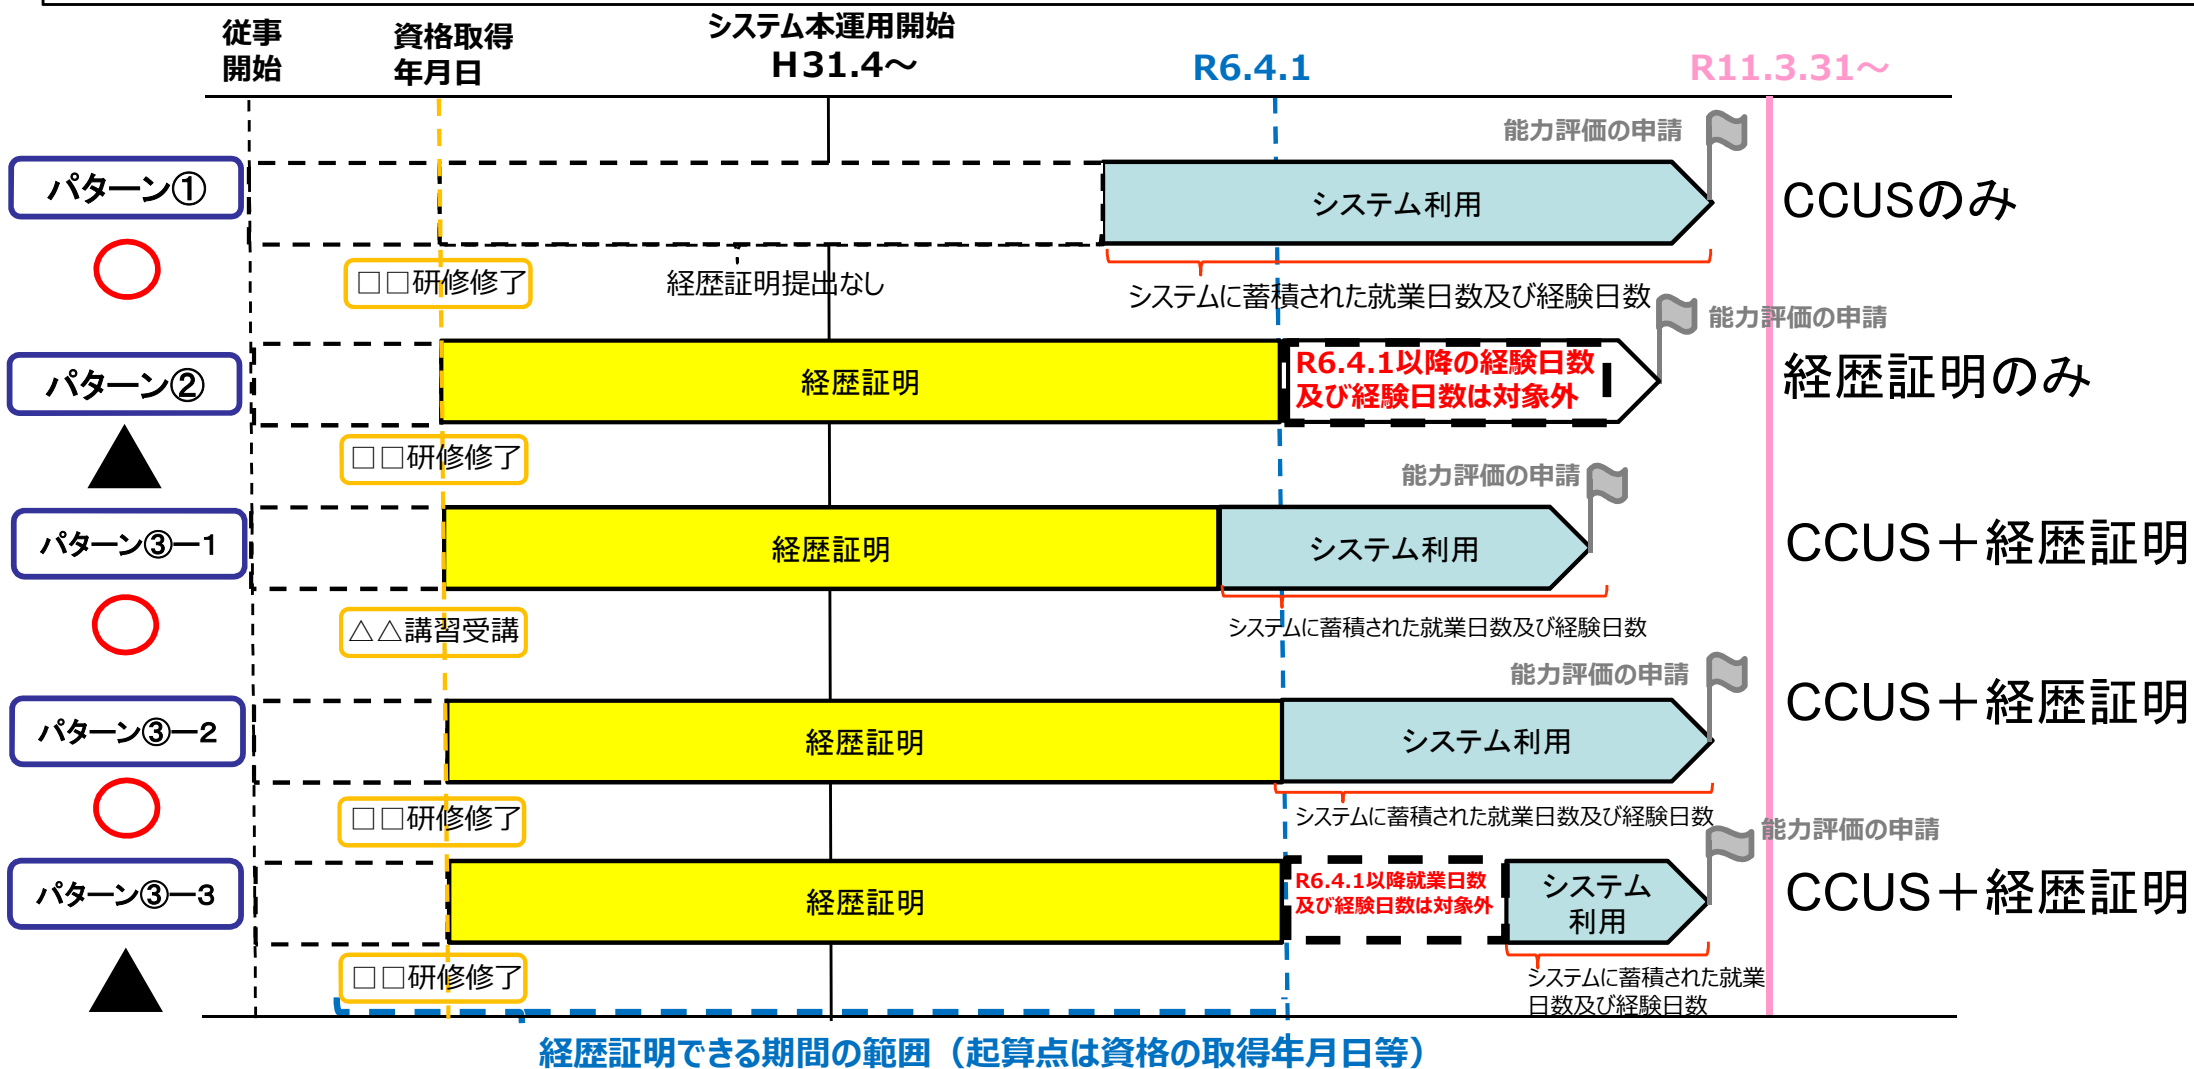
従事開始

資格取得年月日

システム本運用開始
H31.4～

R6.4.1

R11.3.31～

パターン①
○
能力評価の申請
システム利用
CCUSのみ
□□研修修了
経歴証明提出なし
システムに蓄積された就業日数及び経験日数

パターン②
▲
能力評価の申請
経歴証明
R6.4.1以降の経験日数及び経験日数は対象外
経歴証明のみ
□□研修修了

パターン③ー1
○
能力評価の申請
経歴証明
システム利用
CCUS＋経歴証明
△△講習受講
システムに蓄積された就業日数及び経験日数

パターン③ー2
○
能力評価の申請
経歴証明
システム利用
CCUS＋経歴証明
□□研修修了
システムに蓄積された就業日数及び経験日数

パターン③ー3
▲
能力評価の申請
経歴証明
R6.4.1以降就業日数及び経験日数は対象外
システム利用
CCUS＋経歴証明
□□研修修了
システムに蓄積された就業日数及び経験日数

経歴証明できる期間の範囲（起算点は資格の取得年月日等）